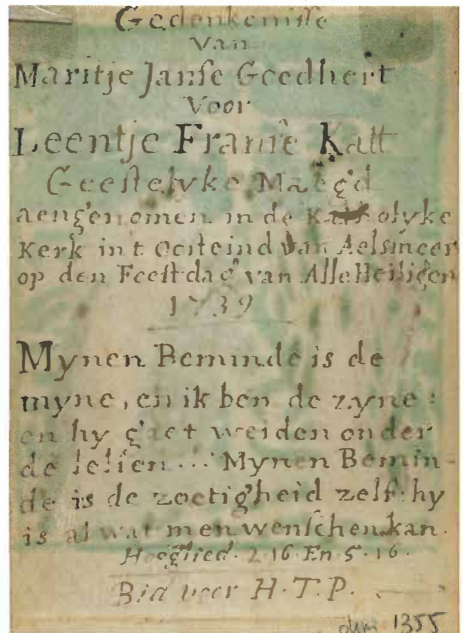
Gedenkenisse
Van
Maritje Janse Goedhert
Voor
Leentje Franse Katt
Geestelyke Maegd
aengenomen in de Katholyke Kerk in t Oosteind van Aelsmeer op den Feestdag van AlleHeiligen
1739

Mynen Beminde is de myne, en ik ben de zyne: en hy gaet weiden onder de lelien... Mynen Beminde is de zoetigheid zelf: hy is al wat men wenschen kan.
Hooglied. 2.16. En 5.16.

Bid voor H.T.P.

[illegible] 1355